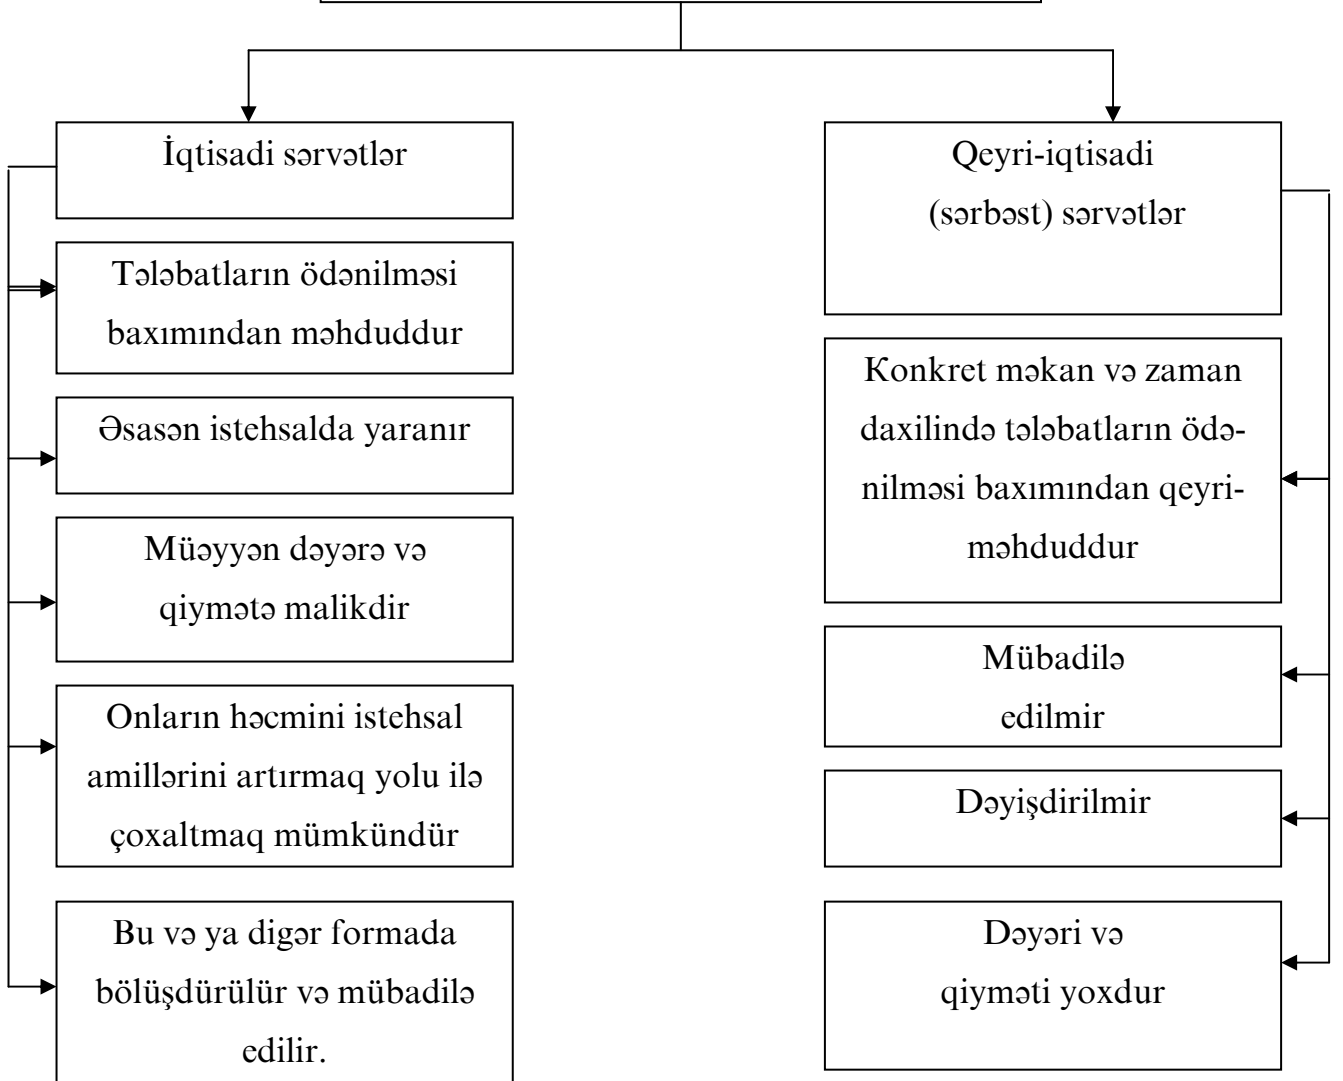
İqtisadi sərvətlər

Tələbatların ödənilməsi baxımından məhduddur

Əsasən istehsalda yaranır

Müəyyən dəyərə və qiymətə malikdir

Onların həcmini istehsal amillərini artırmaq yolu ilə çoxaltmaq mümkündür

Bu və ya digər formada bölüşdürülür və mübadilə edilir.

Qeyri-iqtisadi (sərbəst) sərvətlər

Konkret məkan və zaman daxilində tələbatların ödənilməsi baxımından qeyri-məhduddur

Mübadilə edilmir

Dəyişdirilmir

Dəyəri və qiyməti yoxdur